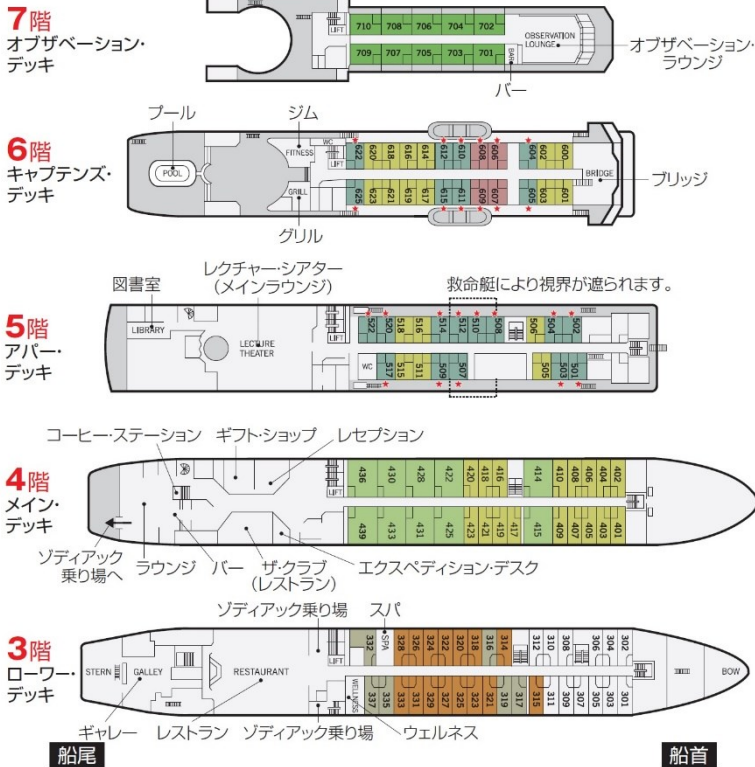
7階
オブザベーション・デッキ

LIFT
710 708 706 704 702
709 707 705 703 701
BAR
OBSERVATION LOUNGE
オブザベーション・ラウンジ
バー

6階
キャプテンズ・デッキ

プール
ジム
POOL
FITNESS
WC
LIFT
GRILL
622 620 618 616 614 612 610 608 606 604 602 600
625 623 621 619 617 615 611 609 607 605 603 601
BRIDGE
ブリッジ
グリル

5階
アパー・デッキ

図書室
レクチャー・シアター（メインラウンジ）
救命艇により視界が遮られます。
LIBRARY
LECTURE THEATER
522 520 518 516 514 512 510 508 506 504 502
WC 517 515 511 509 507 505 503 501

4階
メイン・デッキ

コーヒー・ステーション
ギフト・ショップ
レセプション
LIFT
436 430 428 422 420 418 416 414 410 408 406 404 402
439 433 431 425 423 421 419 417 415 409 407 405 403 401
ゾディアック乗り場へ
ラウンジ
バー
ザ・クラブ（レストラン）
エクスペディション・デスク

3階
ローワー・デッキ

ゾディアック乗り場
スパ
SPA
332 328 326 324 322 320 318 316 314 312 310 308 306 304 302
LIFT
STERN
GALLEY
RESTAURANT
WELLNESS
337 335 333 331 329 327 325 321 319 317 315 311 309 307 305 303 301
BOW
ギャレー
レストラン
ゾディアック乗り場
ウェルネス
船尾
船首